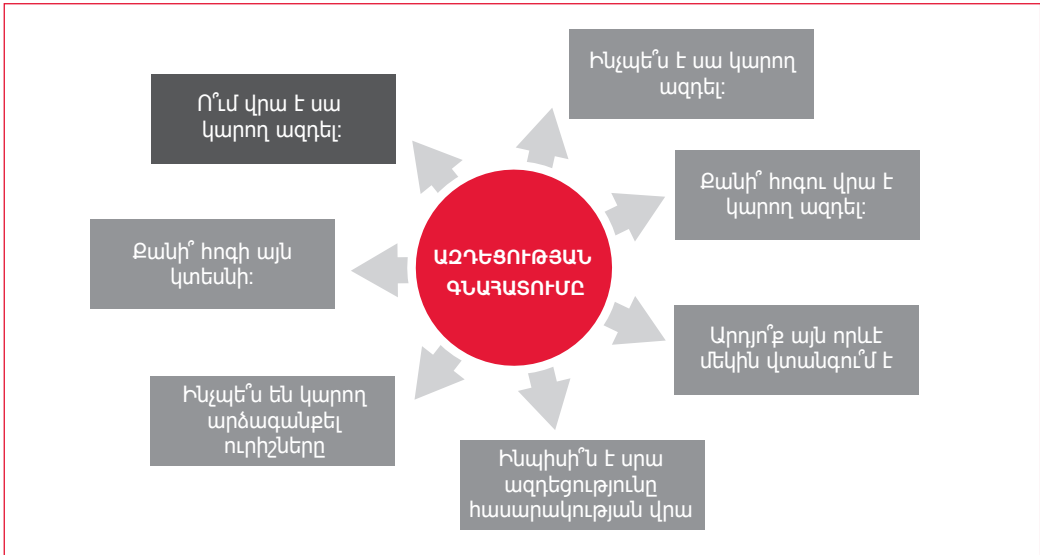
Ինչպե՞ս է սա կարող ազդել:

Ո՞ւմ վրա է սա կարող ազդել:

Քանի՞ հոգու վրա է կարող ազդել:

Քանի՞ հոգի այն կտեսնի:

ԱԶԴԵՑՈՒԹՅԱՆ ԳՆԱՀԱՏՈՒՄԸ

Արդյո՞ք այն որևէ մեկին վտանգու՞մ է

Ինչպե՞ս են կարող արձագանքել ուրիշները

Ինպիսի՞ն է սրա ազդեցությունը հասարակության վրա